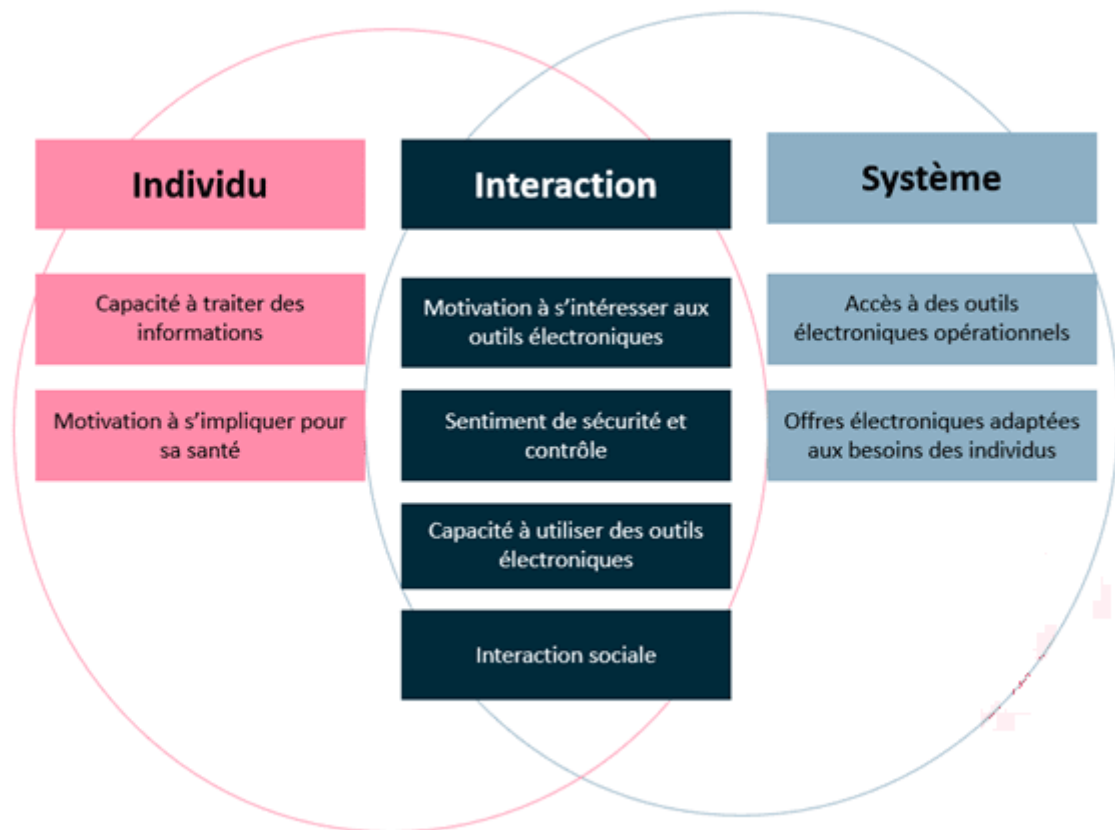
Individu

Capacité à traiter des informations

Motivation à s'impliquer pour sa santé

Interaction

Motivation à s'intéresser aux outils électroniques

Sentiment de sécurité et contrôle

Capacité à utiliser des outils électroniques

Interaction sociale

Système

Accès à des outils électroniques opérationnels

Offres électroniques adaptées aux besoins des individus